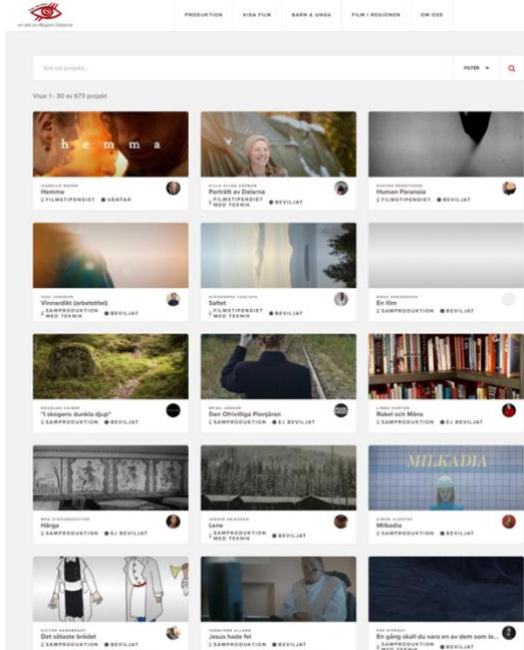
en del av Region Dalarna

PRODUKTION VISA FILM BARN & UNGA FILM I REGIONEN OM OSS

Sök på projekt...

FILTER

Visar 1 - 30 av 673 projekt

hemma

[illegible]
Hemma
FILMSTIPENDIET ● VÄNTAR

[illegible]
Porträtt av Dalarna
FILMSTIPENDIET MED TEKNIK

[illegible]
Human Paranoia
FILMSTIPENDIET ● BEVILJAT

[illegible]
Vinnardiet (arbetstitel)
SAMPRODUKTION MED TEKNIK ● BEVILJAT

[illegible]
Saltet
FILMSTIPENDIET MED TEKNIK ● BEVILJAT

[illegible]
En film
SAMPRODUKTION ● BEVILJAT

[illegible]
"I skogens dunkla djup"
SAMPRODUKTION ● BEVILJAT

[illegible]
Den Ofrivilliga Pionjären
SAMPRODUKTION ● EJ BEVILJAT

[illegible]
Rakel och Måns
SAMPRODUKTION ● BEVILJAT

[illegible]
Hårga
SAMPRODUKTION ● EJ BEVILJAT

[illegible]
Lene
SAMPRODUKTION MED TEKNIK ● BEVILJAT

MILKADIA

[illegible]
Milkadia
SAMPRODUKTION ● BEVILJAT

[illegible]
Det sötaste brödet
SAMPRODUKTION ● BEVILJAT

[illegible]
Jesus hade fel
SAMPRODUKTION ● BEVILJAT

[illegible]
En gång skall du vara en av dem som le...
SAMPRODUKTION ● BEVILJAT